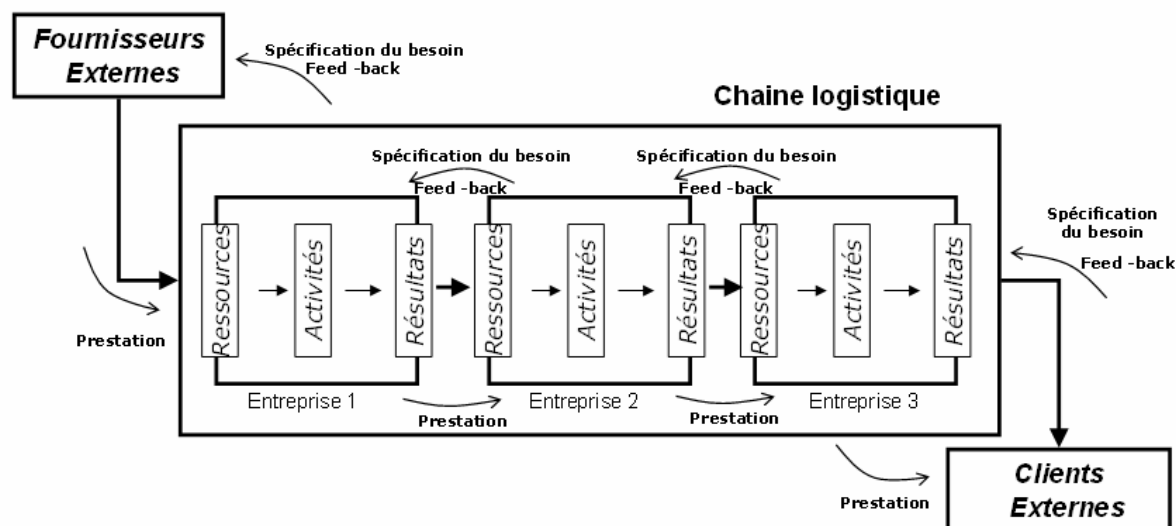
Fournisseurs Externes

Spécification du besoin
Feed -back

Chaine logistique

Spécification du besoin
Feed -back

Spécification du besoin
Feed -back

Spécification du besoin
Feed -back

Prestation

Ressources
Activités
Résultats

Ressources
Activités
Résultats

Ressources
Activités
Résultats

Entreprise 1
Prestation
Entreprise 2
Prestation
Entreprise 3

Prestation

Clients Externes